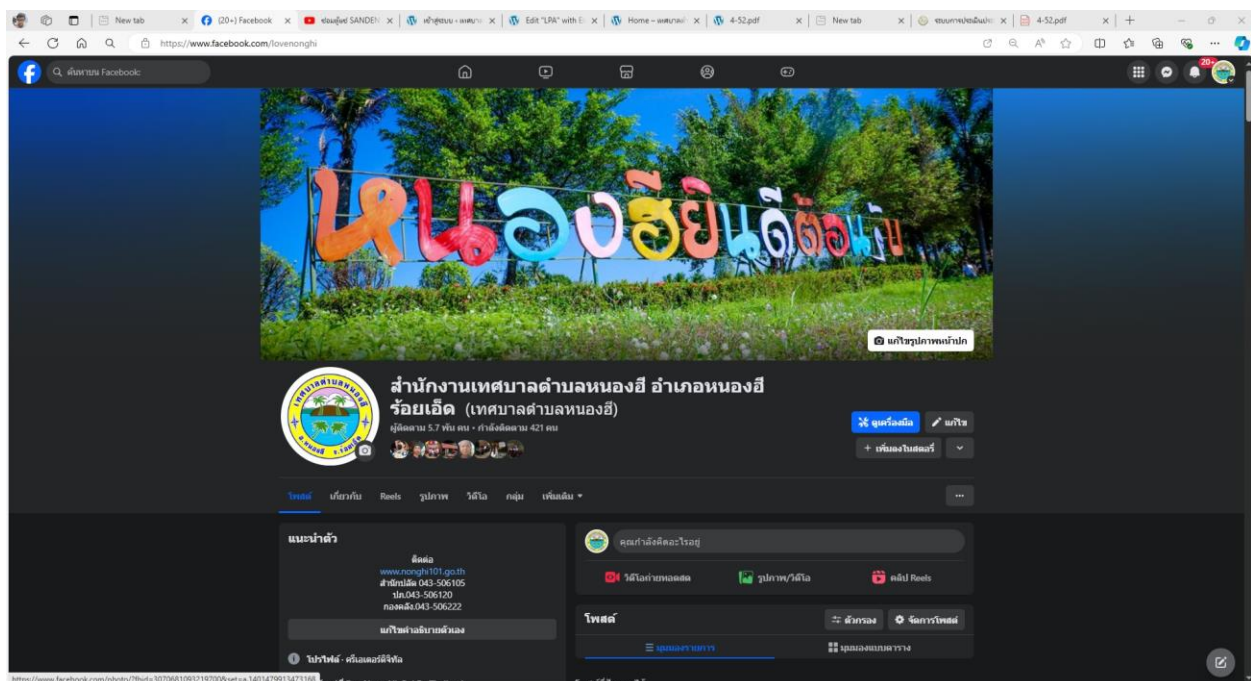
New tab | (20+) Facebook | ช่องผู้ผลิต SANDEN | หน้าผู้ดูแล - เทศบาล | Edit "LPA" with | Home – เทศบาล | 4-52.pdf | New tab | ระบบการประเมิน | 4-52.pdf

https://www.facebook.com/lovenonghi

ค้นหาบน Facebook

20+

หนองฮียินดีต้อนรับ

แก้ไขรูปภาพหน้าปก

สำนักงานเทศบาลตำบลหนองฮี อำเภอหนองฮี ร้อยเอ็ด (เทศบาลตำบลหนองฮี)

ผู้ติดตาม 5.7 พัน คน • กำลังติดตาม 421 คน

ดูเครื่องมือ

แก้ไข

+ เพิ่มลงในสตอรี่

โพสต์ เกี่ยวกับ Reels รูปภาพ วิดีโอ กลุ่ม เพิ่มเติม ▾

...

แนะนำตัว

ติดต่อ
www.nonghi101.go.th
สำนักปลัด 043-506105
ปภ.043-506120
กองคลัง.043-506222

แก้ไขคำอธิบายตัวเอง

โปรไฟล์ · ครีเอเตอร์ดิจิทัล

คุณกำลังคิดอะไรอยู่

วิดีโอถ่ายทอดสด

รูปภาพ/วิดีโอ

คลิป Reels

โพสต์

ตัวกรอง

จัดการโพสต์

มุมมองรายการ

มุมมองแบบตาราง

https://www.facebook.com/photo/?fbid=307068109321970&set=a.140147991347316